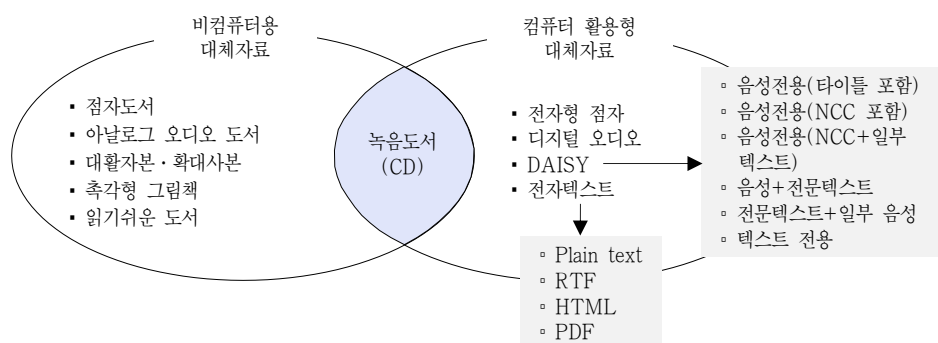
비컴퓨터용
대체자료

▪ 점자도서
▪ 아날로그 오디오 도서
▪ 대활자본·확대사본
▪ 촉각형 그림책
▪ 읽기쉬운 도서

녹음도서
(CD)

컴퓨터 활용형
대체자료

▪ 전자형 점자
▪ 디지털 오디오
▪ DAISY
▪ 전자텍스트

▫ 음성전용(타이틀 포함)
▫ 음성전용(NCC 포함)
▫ 음성전용(NCC+일부 텍스트)
▫ 음성+전문텍스트
▫ 전문텍스트+일부 음성
▫ 텍스트 전용

▫ Plain text
▫ RTF
▫ HTML
▫ PDF